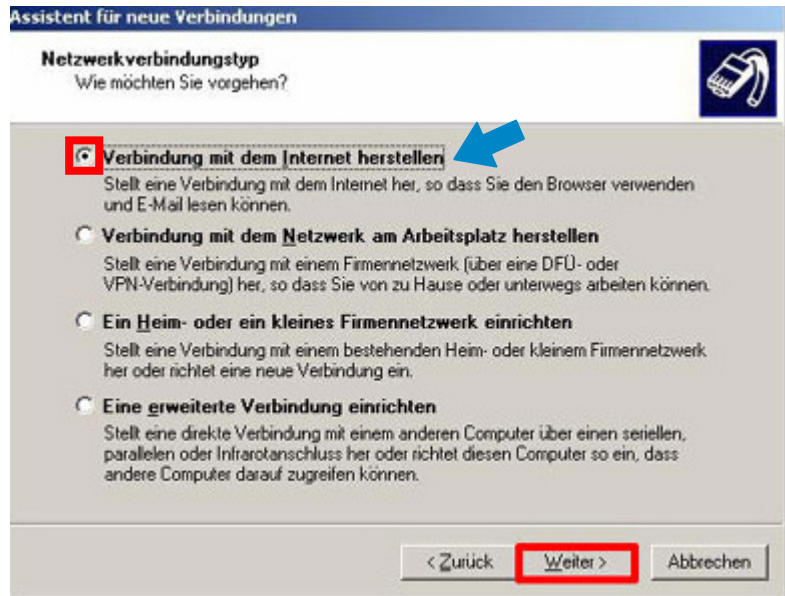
Assistent für neue Verbindungen

Netzwerkverbindungstyp
Wie möchten Sie vorgehen?

Verbindung mit dem Internet herstellen
Stellt eine Verbindung mit dem Internet her, so dass Sie den Browser verwenden und E-Mail lesen können.

Verbindung mit dem Netzwerk am Arbeitsplatz herstellen
Stellt eine Verbindung mit einem Firmennetzwerk (über eine DFÜ- oder VPN-Verbindung) her, so dass Sie von zu Hause oder unterwegs arbeiten können.

Ein Heim- oder ein kleines Firmennetzwerk einrichten
Stellt eine Verbindung mit einem bestehenden Heim- oder kleinem Firmennetzwerk her oder richtet eine neue Verbindung ein.

Eine erweiterte Verbindung einrichten
Stellt eine direkte Verbindung mit einem anderen Computer über einen seriellen, parallelen oder Infrarotanschluss her oder richtet diesen Computer so ein, dass andere Computer darauf zugreifen können.

< Zurück
Weiter >
Abbrechen